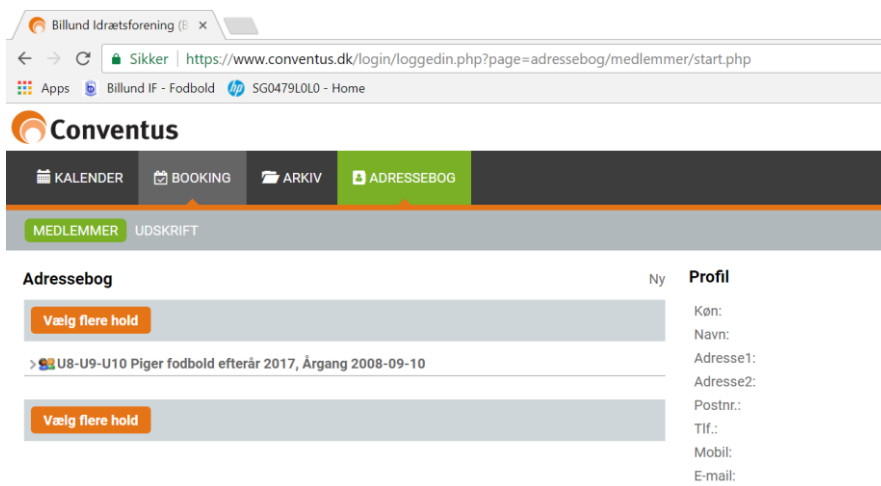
Billund Idrætsforening (B ×

Sikker | https://www.conventus.dk/login/loggedin.php?page=adressebog/medlemmer/start.php

Apps Billund IF - Fodbold SG0479L0L0 - Home

Conventus

KALENDER BOOKING ARKIV ADRESSEBOG

MEDLEMMER UDSKRIFT

Adressebog

Ny

Vælg flere hold

U8-U9-U10 Piger fodbold efterår 2017, Årgang 2008-09-10

Vælg flere hold

Profil

Køn:
Navn:
Adresse1:
Adresse2:
Postnr.:
Tlf.:
Mobil:
E-mail: